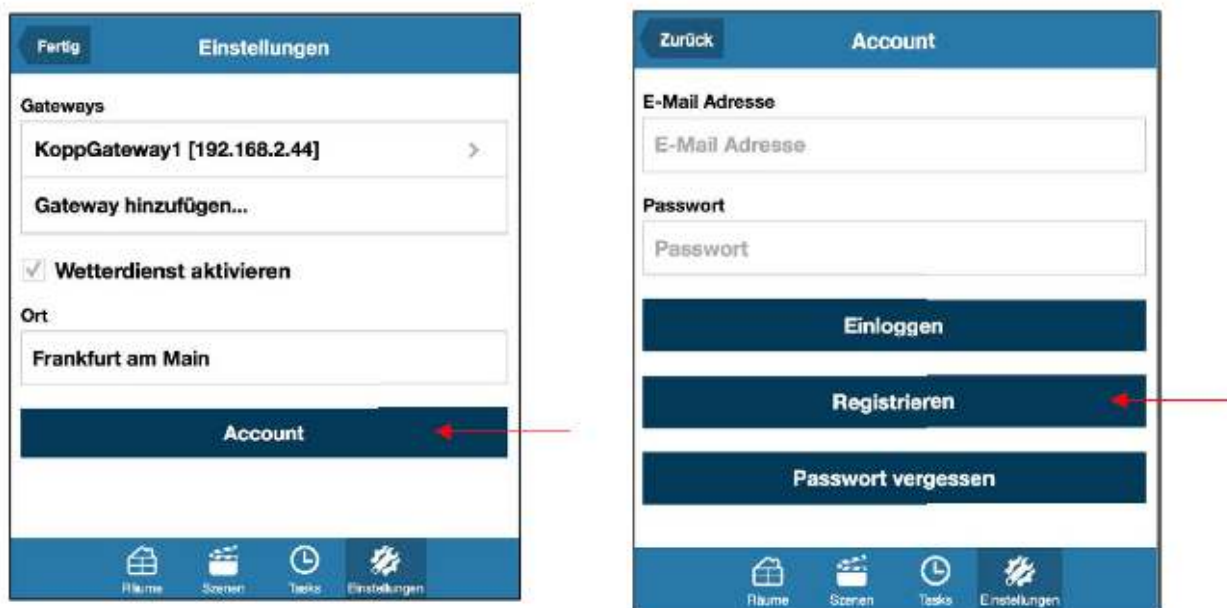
Fertig

Einstellungen

Gateways

KoppGateway1 [192.168.2.44]

Gateway hinzufügen...

Wetterdienst aktivieren

Ort

Frankfurt am Main

Account

Räume Szenen Tasks Einstellungen

Zurück

Account

E-Mail Adresse

E-Mail Adresse

Passwort

Passwort

Einloggen

Registrieren

Passwort vergessen

Räume Szenen Tasks Einstellungen